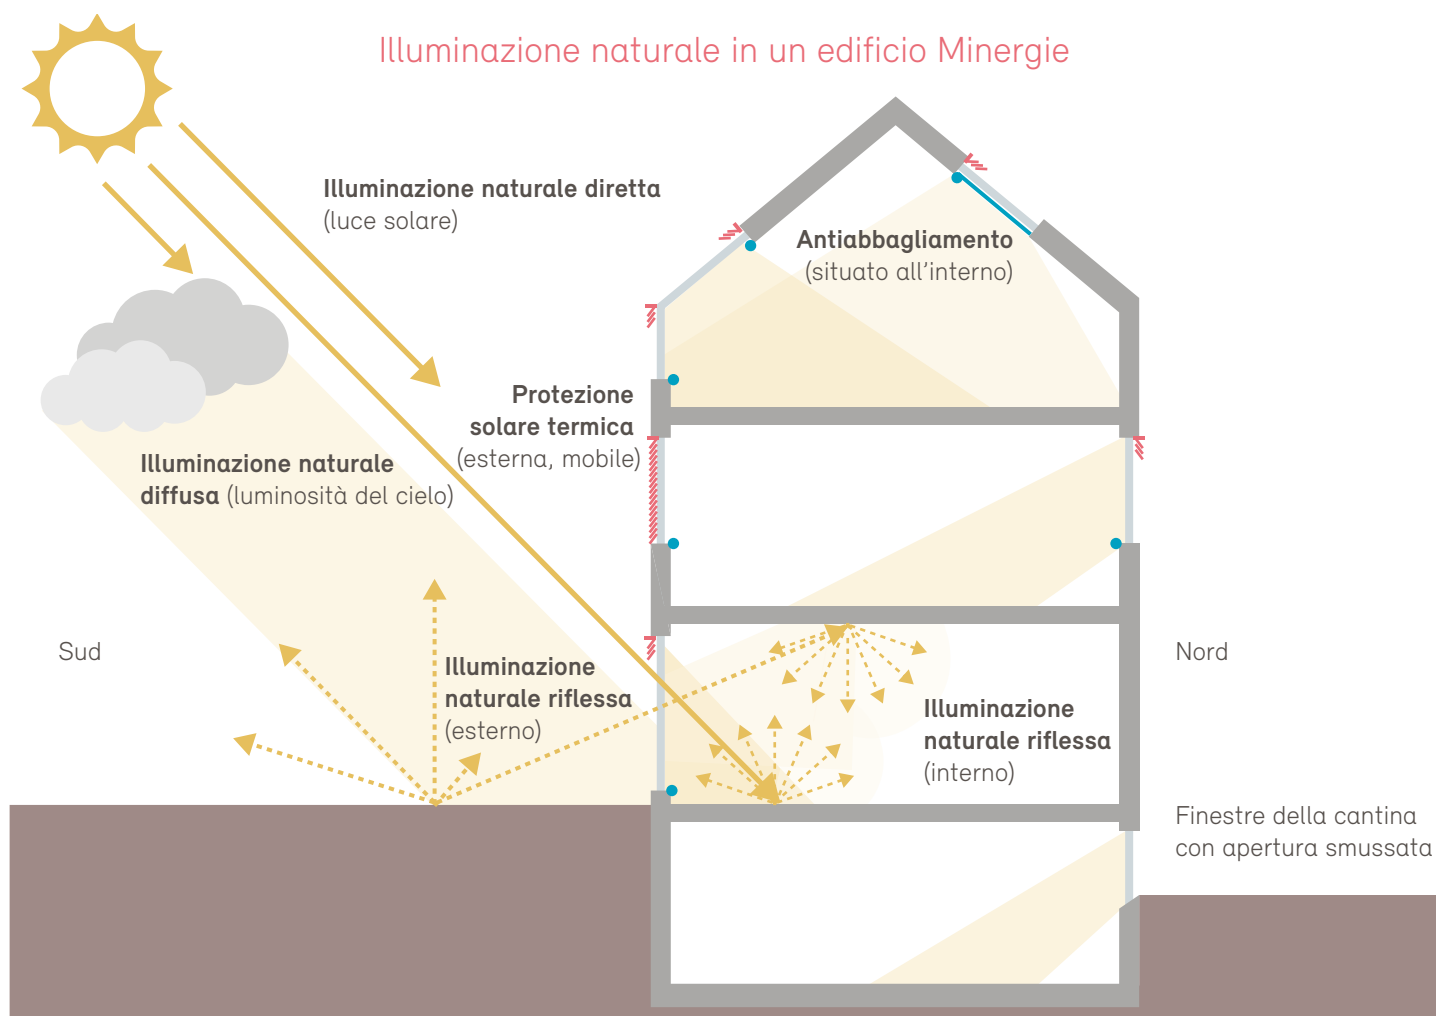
Illuminazione naturale in un edificio Minergie

**Illuminazione naturale diretta** (luce solare)

**Antiabbagliamento** (situato all’interno)

**Protezione solare termica** (esterna, mobile)

**Illuminazione naturale diffusa** (luminosità del cielo)

Sud

**Illuminazione naturale riflessa** (esterno)

Nord

**Illuminazione naturale riflessa** (interno)

Finestre della cantina con apertura smussata